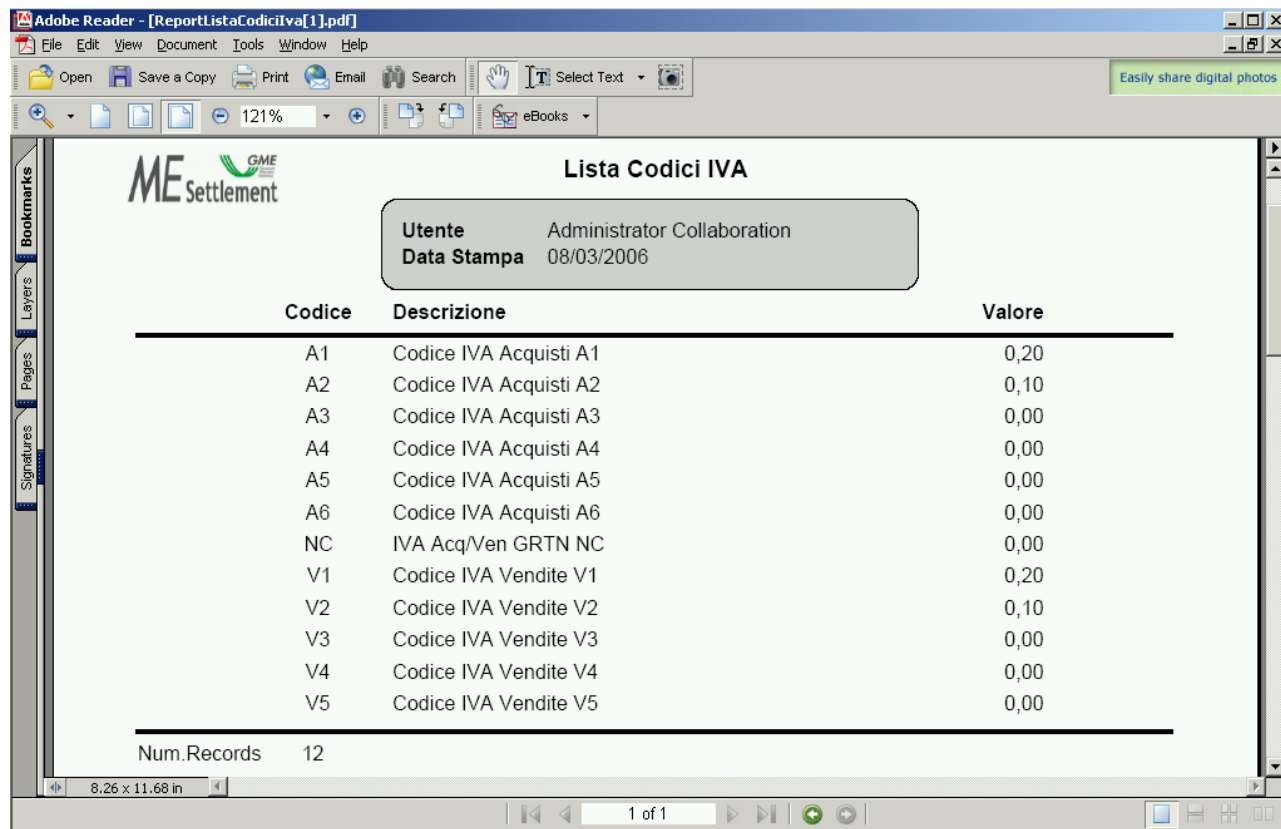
Adobe Reader - [ReportListaCodiciIva[1].pdf]
File Edit View Document Tools Window Help
Open Save a Copy Print Email Search Select Text
Easily share digital photos
121%
eBooks

Bookmarks
Layers
Pages
Signatures

ME Settlement GME

Lista Codici IVA

Utente Administrator Collaboration
Data Stampa 08/03/2006

| Codice | Descrizione | Valore |
|---|---|---|
| A1 | Codice IVA Acquisti A1 | 0,20 |
| A2 | Codice IVA Acquisti A2 | 0,10 |
| A3 | Codice IVA Acquisti A3 | 0,00 |
| A4 | Codice IVA Acquisti A4 | 0,00 |
| A5 | Codice IVA Acquisti A5 | 0,00 |
| A6 | Codice IVA Acquisti A6 | 0,00 |
| NC | IVA Acq/Ven GRTN NC | 0,00 |
| V1 | Codice IVA Vendite V1 | 0,20 |
| V2 | Codice IVA Vendite V2 | 0,10 |
| V3 | Codice IVA Vendite V3 | 0,00 |
| V4 | Codice IVA Vendite V4 | 0,00 |
| V5 | Codice IVA Vendite V5 | 0,00 |

Num.Records 12

8.26 x 11.68 in
1 of 1